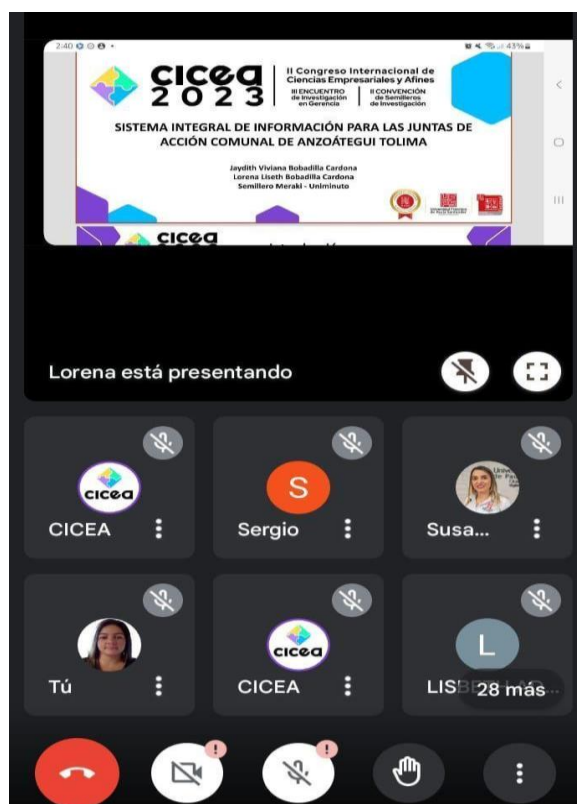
2:40

43%

cicea 2023

II Congreso Internacional de Ciencias Empresariales y Afines

III ENCUENTRO de Investigación en Gerencia

II CONVENCIÓN de Semilleros de Investigación

SISTEMA INTEGRAL DE INFORMACIÓN PARA LAS JUNTAS DE ACCIÓN COMUNAL DE ANZOÁTEGUI TOLIMA

Jaydith Viviana Bobadilla Cardona
Lorena Liseth Bobadilla Cardona
Semillero Meraki - Uniminuto

cicea

Lorena está presentando

cicea

CICEA

S

Sergio

Susa...

Tú

cicea

CICEA

L

LIS

28 más